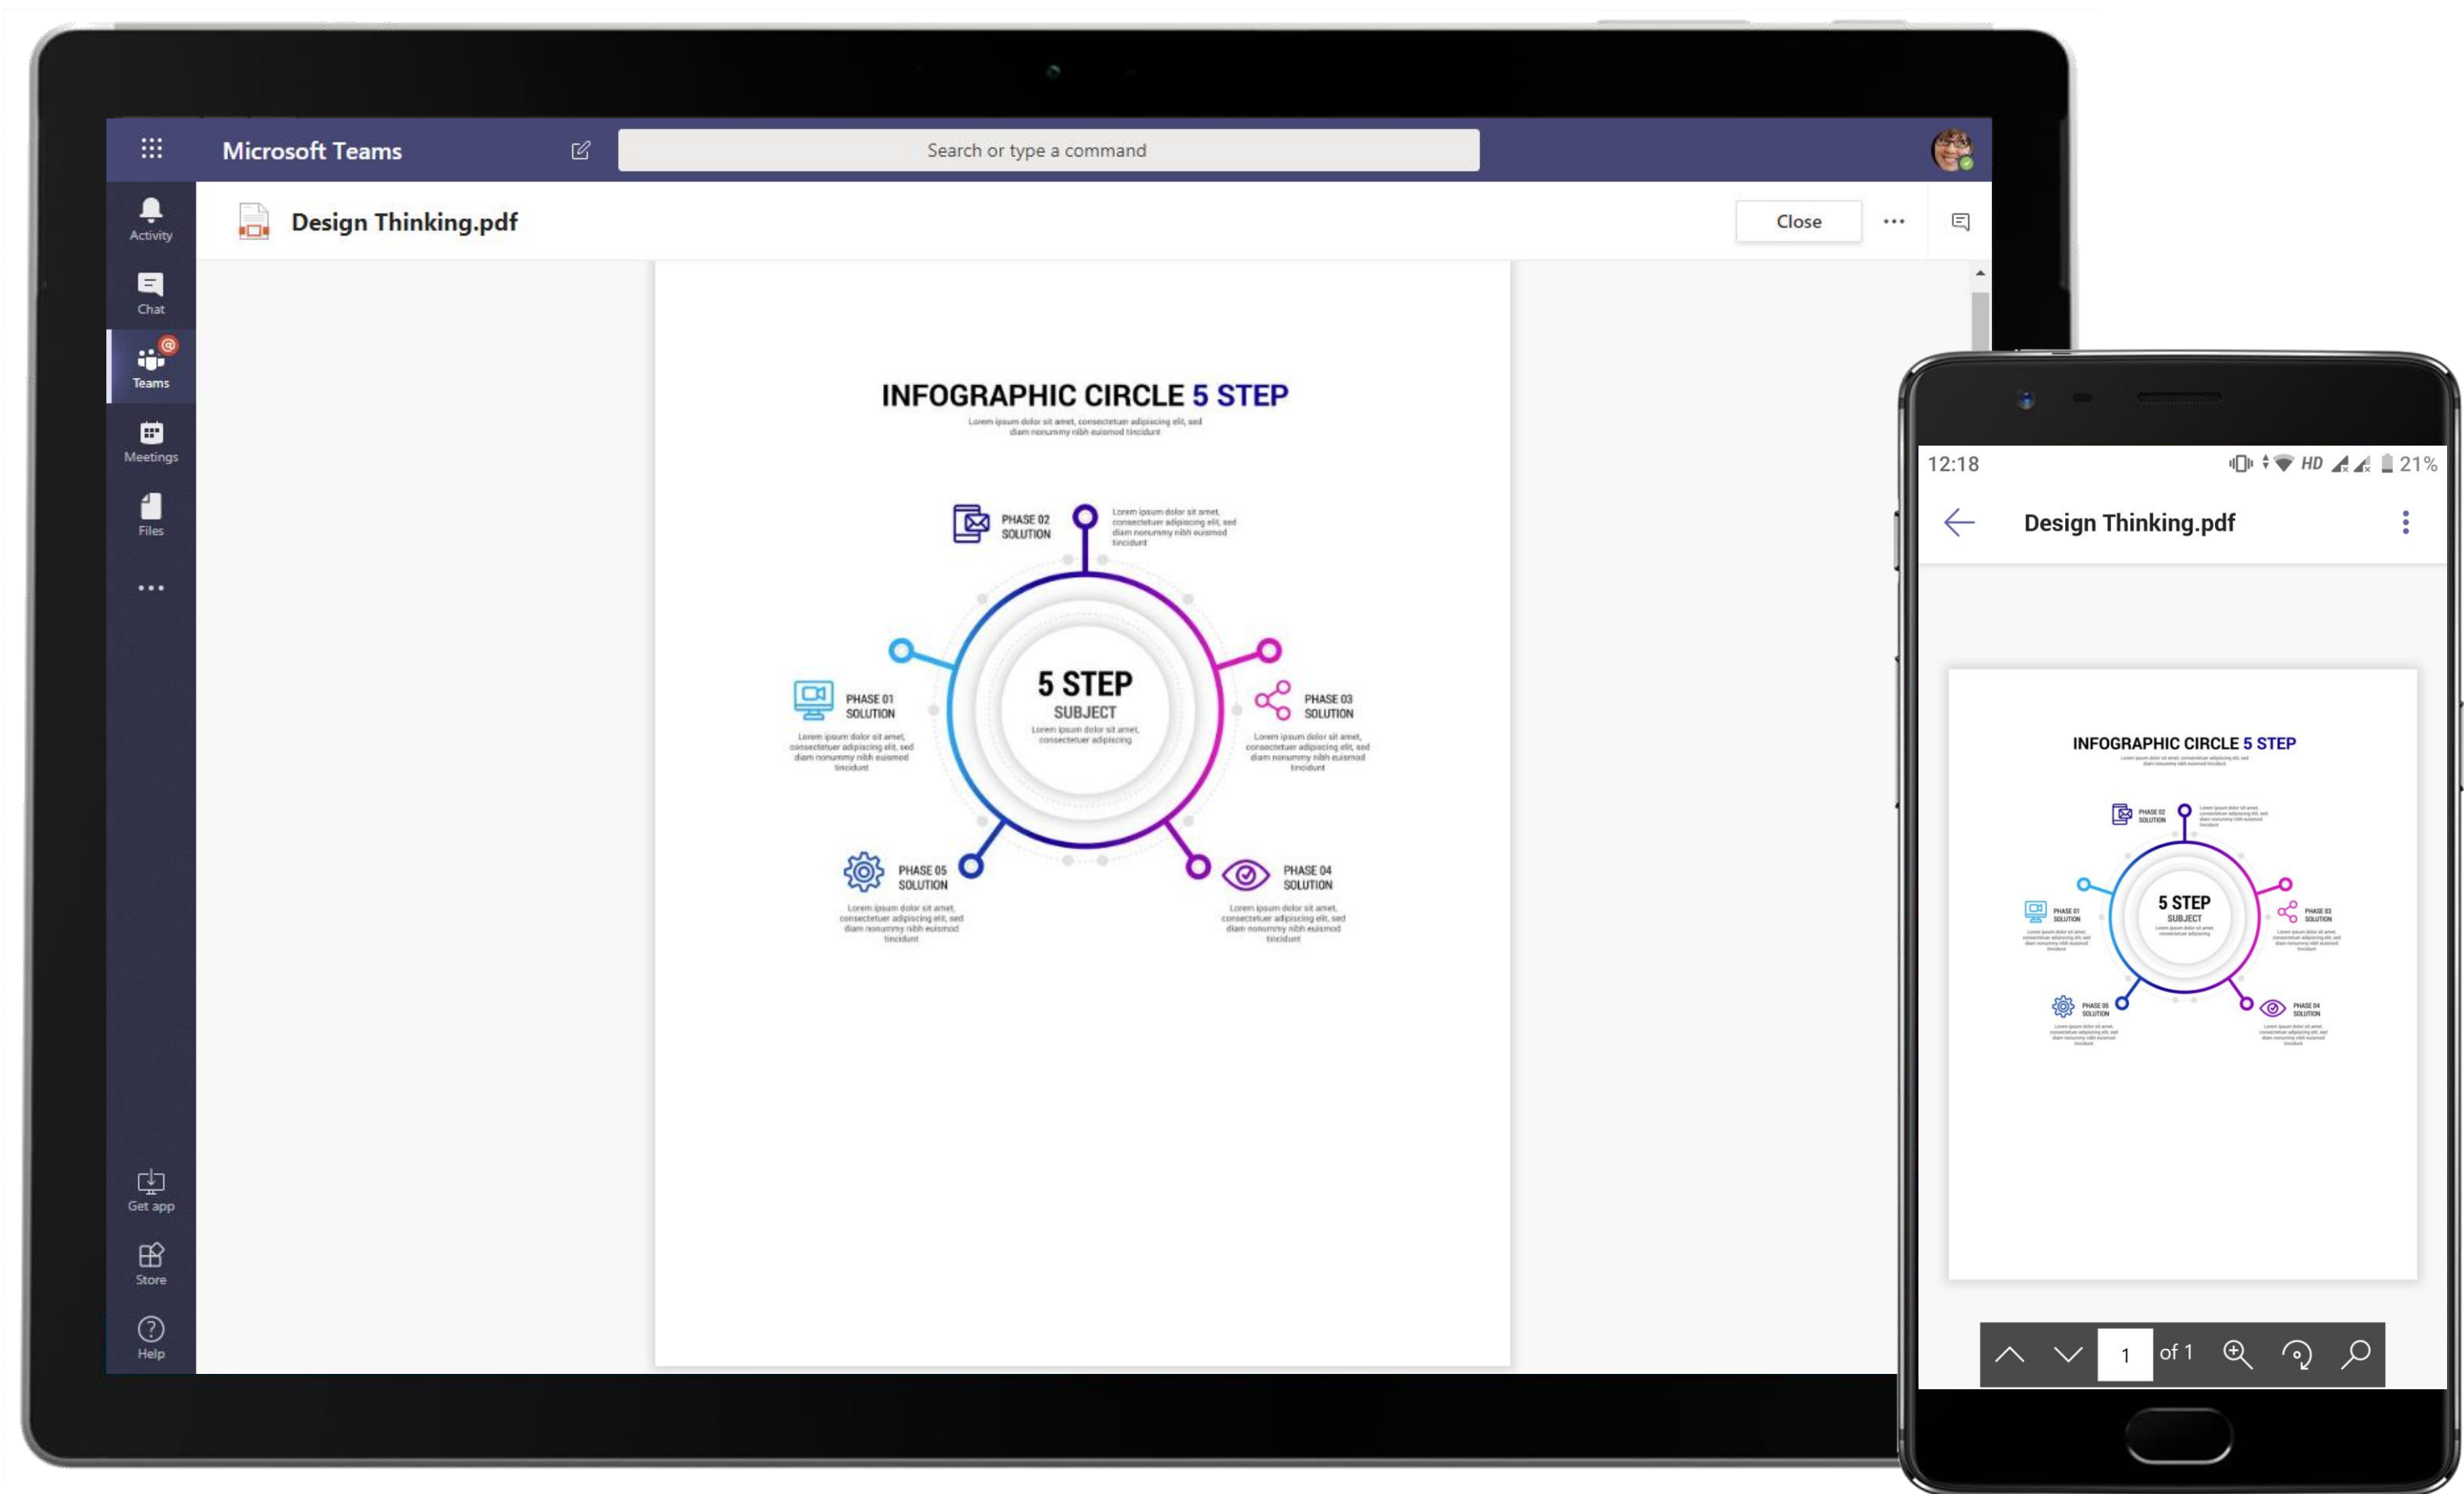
Microsoft Teams

Search or type a command

Activity

Chat

Teams

Meetings

Files

...

Get app

Store

Help

Design Thinking.pdf

Close

...

INFOGRAPHIC CIRCLE 5 STEP

Lorem ipsum dolor sit amet, consectetuer adipiscing elit, sed diam nonummy nibh euismod tincidunt

PHASE 02 SOLUTION

Lorem ipsum dolor sit amet, consectetuer adipiscing elit, sed diam nonummy nibh euismod tincidunt

PHASE 01 SOLUTION

Lorem ipsum dolor sit amet, consectetuer adipiscing elit, sed diam nonummy nibh euismod tincidunt

5 STEP
SUBJECT
Lorem ipsum dolor sit amet, consectetuer adipiscing

PHASE 03 SOLUTION

Lorem ipsum dolor sit amet, consectetuer adipiscing elit, sed diam nonummy nibh euismod tincidunt

PHASE 05 SOLUTION

Lorem ipsum dolor sit amet, consectetuer adipiscing elit, sed diam nonummy nibh euismod tincidunt

PHASE 04 SOLUTION

Lorem ipsum dolor sit amet, consectetuer adipiscing elit, sed diam nonummy nibh euismod tincidunt

12:18 HD 21%

Design Thinking.pdf

INFOGRAPHIC CIRCLE 5 STEP

PHASE 02 SOLUTION

PHASE 01 SOLUTION

5 STEP
SUBJECT

PHASE 03 SOLUTION

PHASE 05 SOLUTION

PHASE 04 SOLUTION

1 of 1